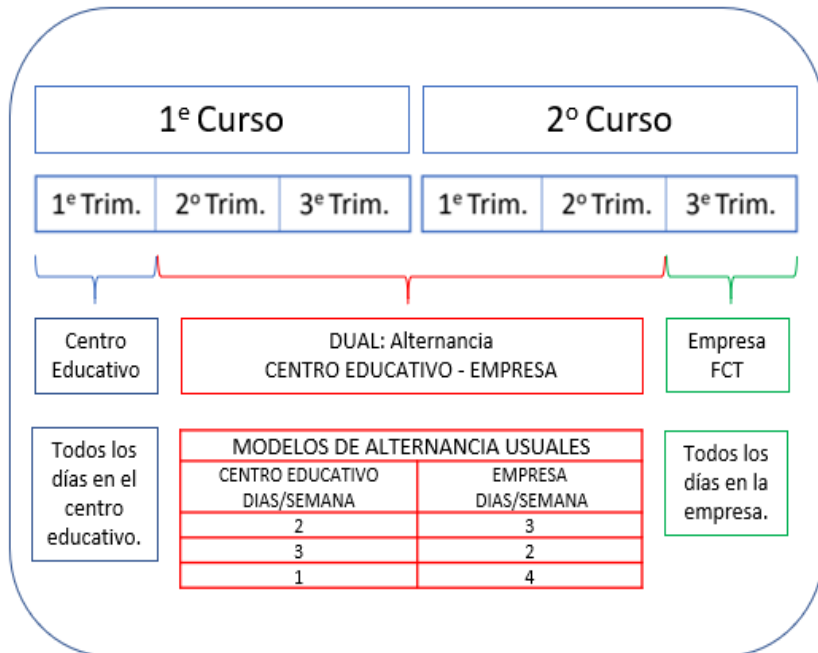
1$^{e}$ Curso

2$^{o}$ Curso

1$^{e}$ Trim. | 2$^{o}$ Trim. | 3$^{e}$ Trim. | 1$^{e}$ Trim. | 2$^{o}$ Trim. | 3$^{e}$ Trim.

Centro Educativo

DUAL: Alternancia
CENTRO EDUCATIVO - EMPRESA

Empresa FCT

Todos los días en el centro educativo.

| MODELOS DE ALTERNANCIA USUALES | |
|---|---|
| CENTRO EDUCATIVO DIAS/SEMANA | EMPRESA DIAS/SEMANA |
| 2 | 3 |
| 3 | 2 |
| 1 | 4 |

Todos los días en la empresa.